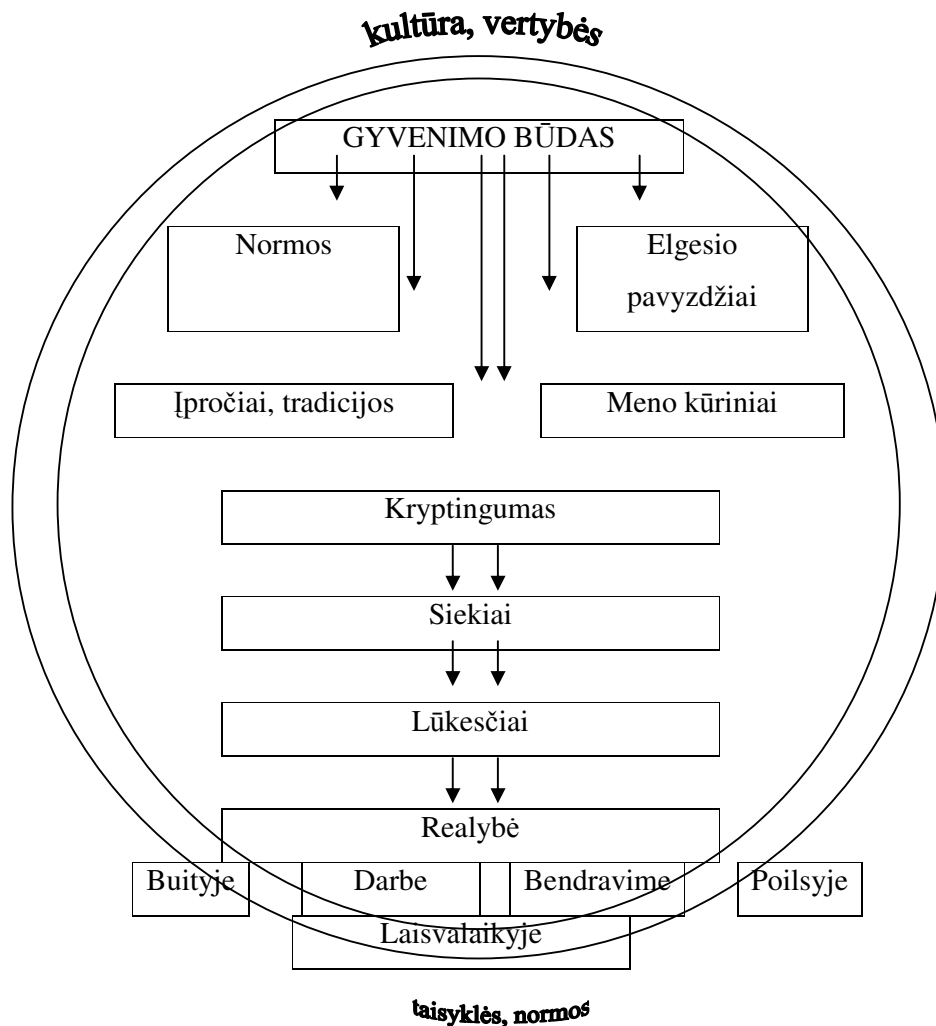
kultūra, vertybės

GYVENIMO BŪDAS

Normos

Elgesio pavyzdžiai

Įpročiai, tradicijos

Meno kūriniai

Kryptingumas

Siekiai

Lūkesčiai

Realybė

Buityje

Darbe

Bendravime

Poilsyje

Laisvalaikyje

taisyklės, normos